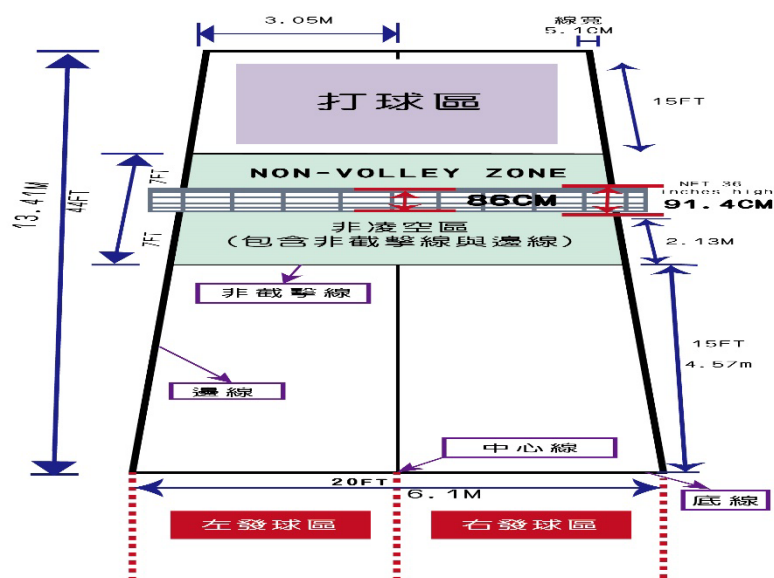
3.05M

線寬
5.1CM

打球區

15FT

13.41M

44FT

7FT

NON-VOLLEY ZONE

7FT

86CM

NET 36 inches high
91.4CM

非凌空區
(包含非截擊線與邊線)

2.13M

非截擊線

15FT
4.57m

邊線

中心線

20FT
6.1M

底線

左發球區

右發球區